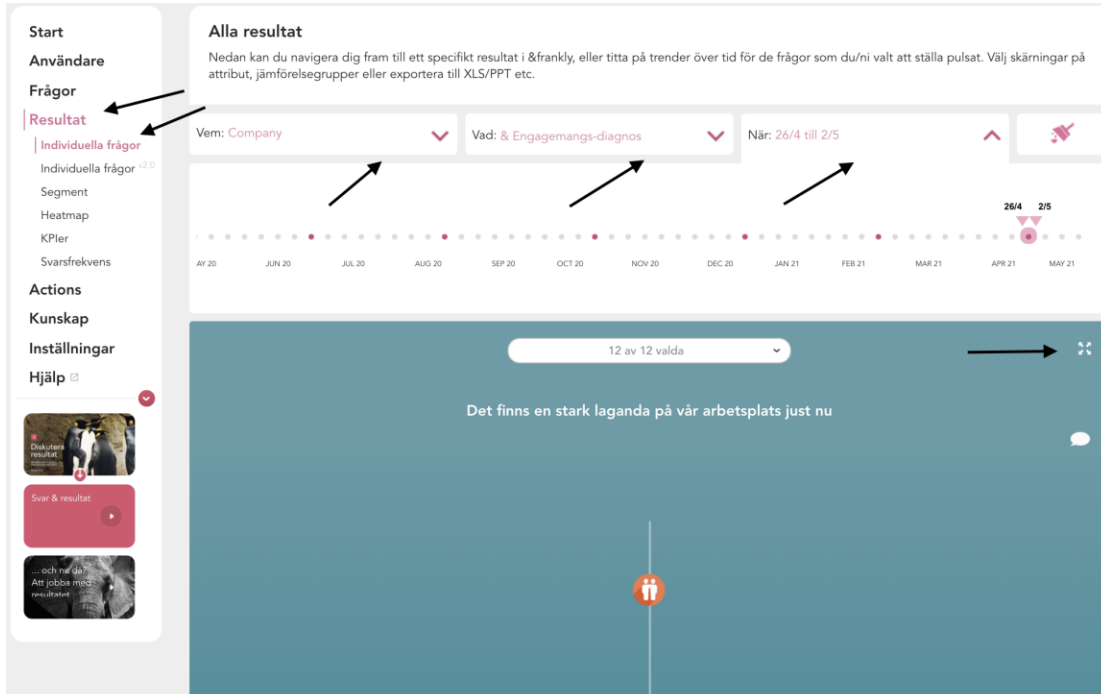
Start
Användare
Frågor
Resultat
Individuella frågor
Individuella frågor v2.0
Segment
Heatmap
KPIer
Svarsfrekvens
Actions
Kunskap
Inställningar
Hjälp

Diskutera resultat

Svar & resultat

... och nu då? Att jobba med resultatet

Alla resultat

Nedan kan du navigera dig fram till ett specifikt resultat i &frankly, eller titta på trender över tid för de frågor som du/ni valt att ställa pulsat. Välj skärningar på attribut, jämförelsegrupper eller exportera till XLS/PPT etc.

Vem: Company
Vad: & Engagemangs-diagnos
När: 26/4 till 2/5

26/4 2/5

AY 20 JUN 20 JUL 20 AUG 20 SEP 20 OCT 20 NOV 20 DEC 20 JAN 21 FEB 21 MAR 21 APR 21 MAY 21

12 av 12 valda

Det finns en stark laganda på vår arbetsplats just nu